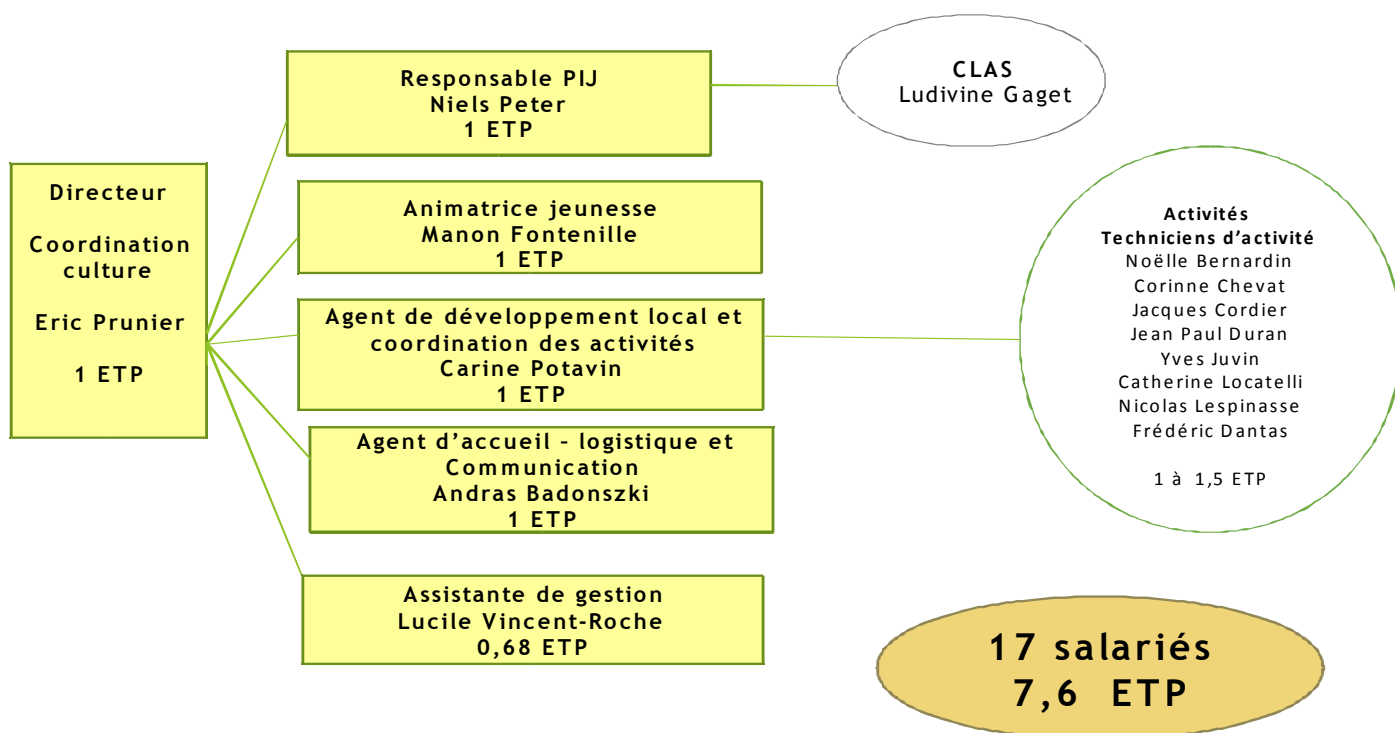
Directeur

Coordination culture

Eric Prunier

1 ETP

Responsable PIJ
Niels Peter
1 ETP

CLAS
Ludivine Gaget

Animatrice jeunesse
Manon Fontenille
1 ETP

Agent de développement local et coordination des activités
Carine Potavin
1 ETP

Activités
Techniciens d'activité
Noëlle Bernardin
Corinne Chevat
Jacques Cordier
Jean Paul Duran
Yves Juvin
Catherine Locatelli
Nicolas Lespinasse
Frédéric Dantas

1 à 1,5 ETP

Agent d'accueil - logistique et Communication
Andras Badonszki
1 ETP

Assistante de gestion
Lucile Vincent-Roche
0,68 ETP

17 salariés
7,6 ETP